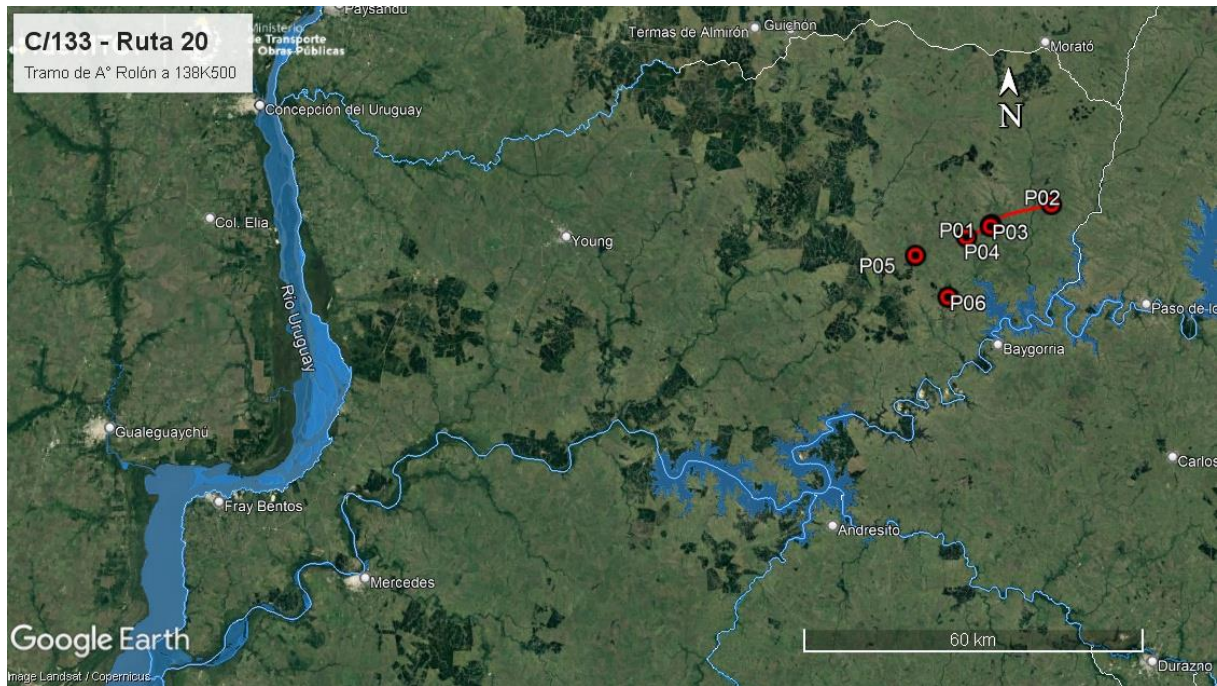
C/133 - Ruta 20
Tramo de A° Rolón a 138K500

Ministerio de Transporte y Obras Públicas

Paysandú
Termas de Almirón
Guichón
Morató
N
Concepción del Uruguay
P02
P01
P03
P04
Col. Elía
Young
P05
P06
Paso de lo
Río Uruguay
Baygorria
Gualeguaychú
Carlos
Fray Bentos
Andresito
Mercedes
Google Earth
60 km
Image Landsat / Copernicus
Durazno